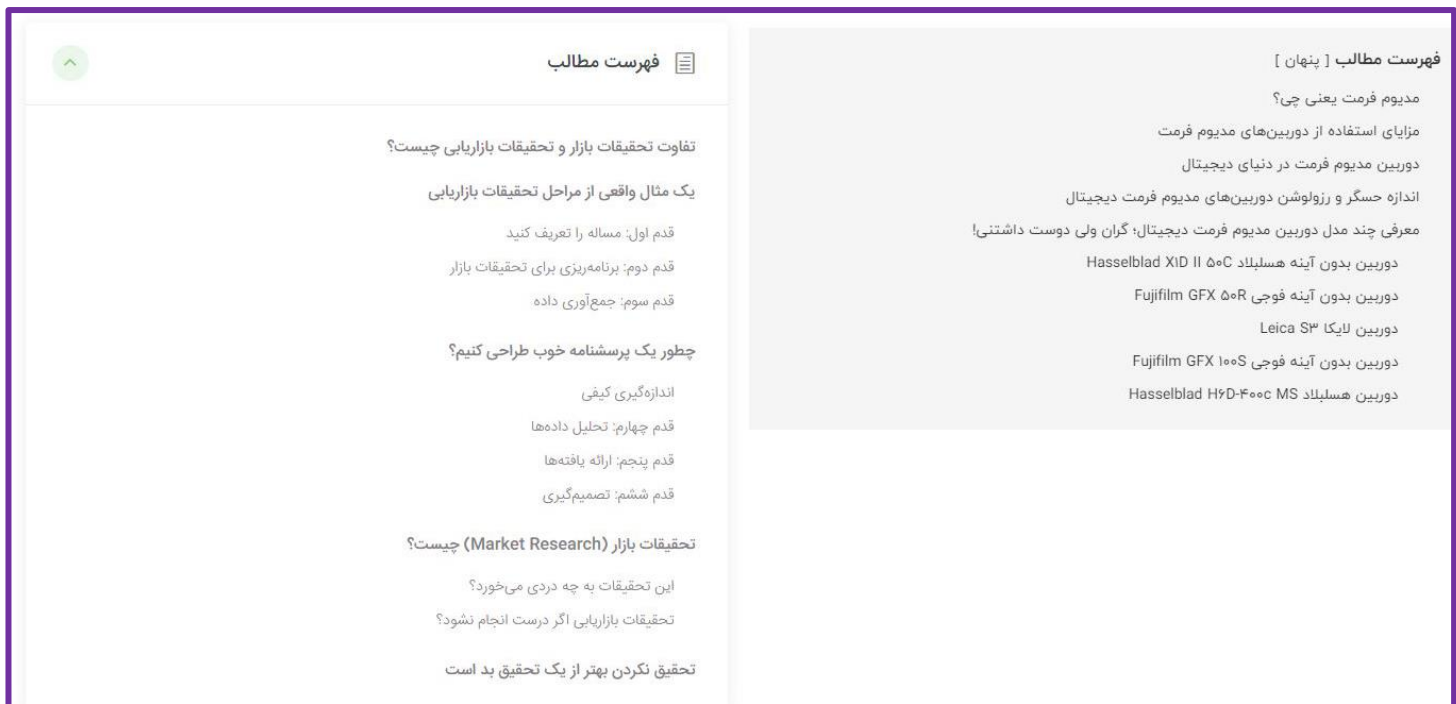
فهرست مطالب [ پنهان ]

مدیوم فرمت یعنی چی؟

مزایای استفاده از دوربین‌های مدیوم فرمت

دوربین مدیوم فرمت در دنیای دیجیتال

اندازه حسگر و رزولوشن دوربین‌های مدیوم فرمت دیجیتال

معرفی چند مدل دوربین مدیوم فرمت دیجیتال؛ گران ولی دوست داشتنی!

دوربین بدون آینه هسلبلاد Hasselblad X1D II ۵۰C

دوربین بدون آینه فوجی Fujifilm GFX ۵۰R

دوربین لایکا Leica S۳

دوربین بدون آینه فوجی Fujifilm GFX ۱۰۰S

دوربین هسلبلاد Hasselblad H۶D-۴۰۰c MS

فهرست مطالب

تفاوت تحقیقات بازار و تحقیقات بازاریابی چیست؟

یک مثال واقعی از مراحل تحقیقات بازاریابی

قدم اول: مساله را تعریف کنید

قدم دوم: برنامه‌ریزی برای تحقیقات بازار

قدم سوم: جمع‌آوری داده

چطور یک پرسشنامه خوب طراحی کنیم؟

اندازه‌گیری کیفی

قدم چهارم: تحلیل داده‌ها

قدم پنجم: ارائه یافته‌ها

قدم ششم: تصمیم‌گیری

تحقیقات بازار (Market Research) چیست؟

این تحقیقات به چه دردی می‌خورد؟

تحقیقات بازاریابی اگر درست انجام نشود؟

تحقیق نکردن بهتر از یک تحقیق بد است